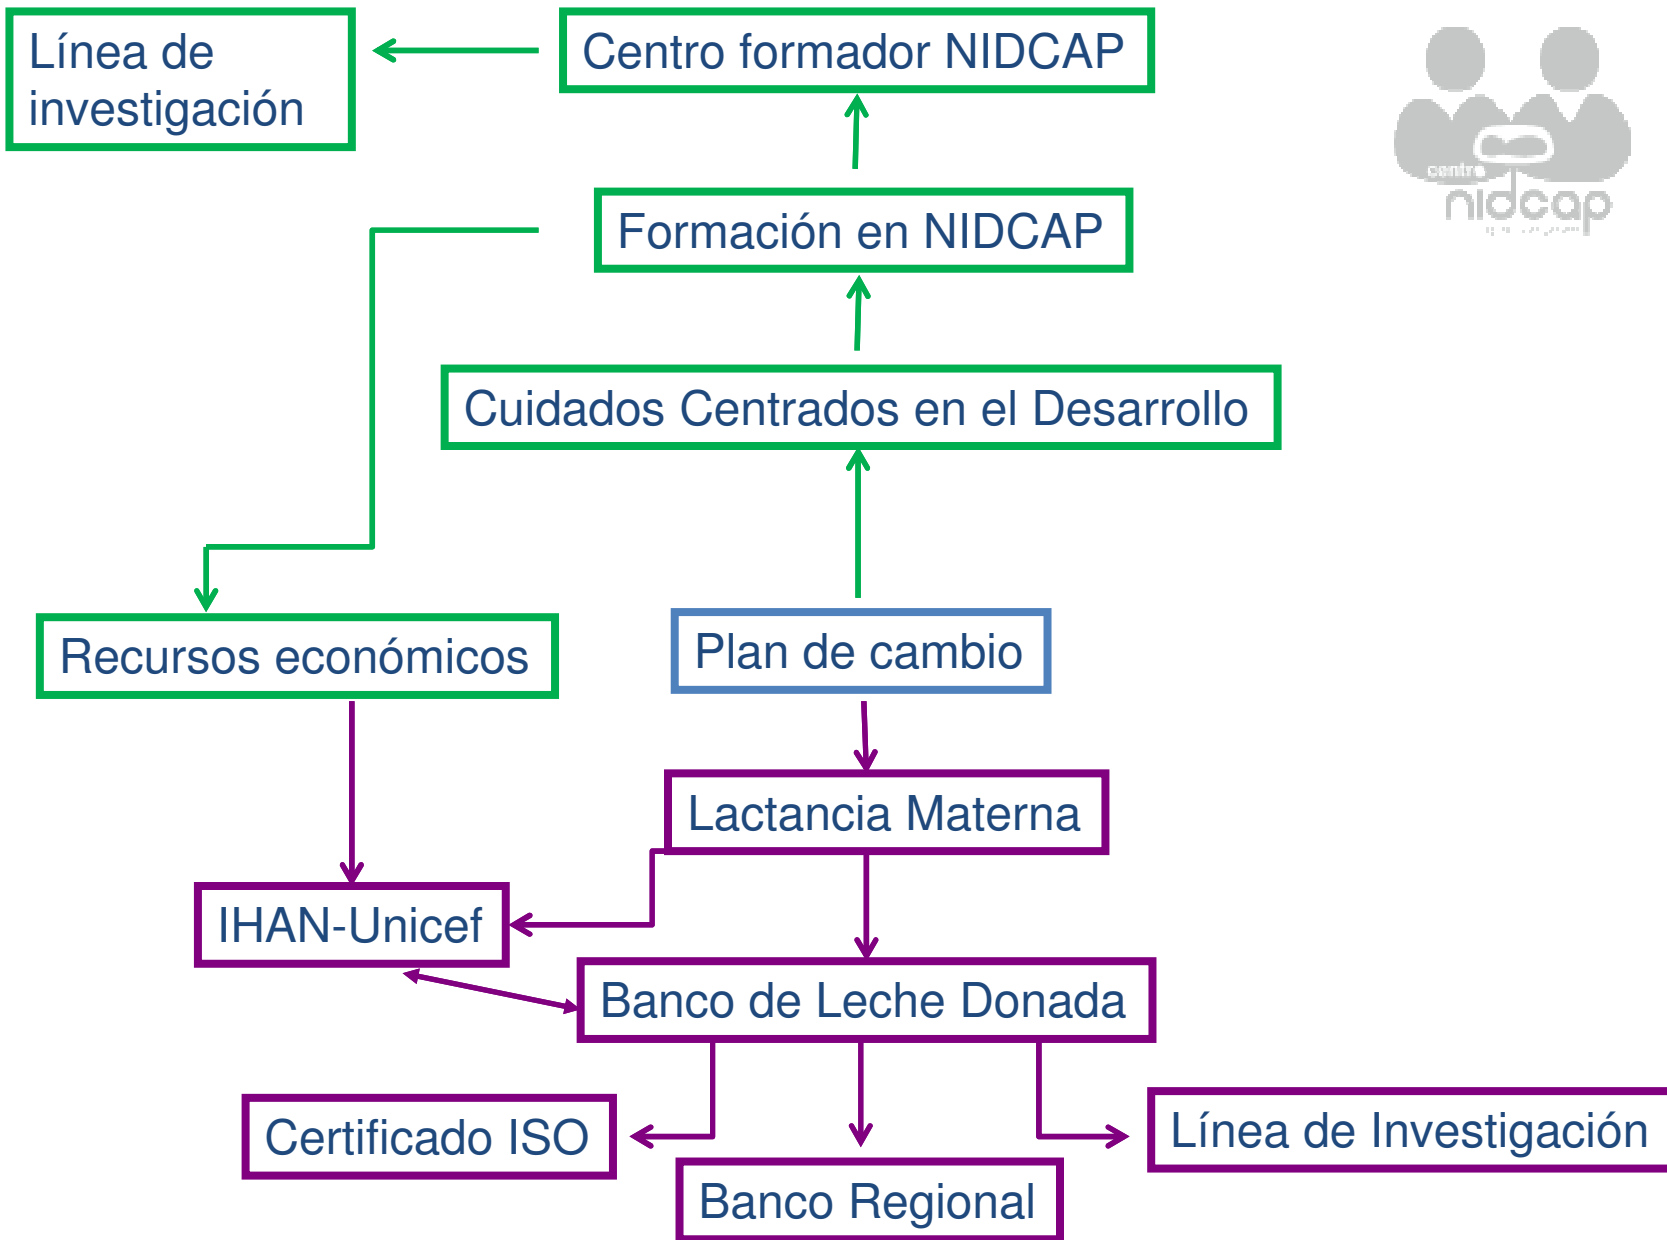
Línea de investigación

Centro formador NIDCAP

centro
nidcap

Formación en NIDCAP

Cuidados Centrados en el Desarrollo

Recursos económicos

Plan de cambio

Lactancia Materna

IHAN-Unicef

Banco de Leche Donada

Certificado ISO

Banco Regional

Línea de Investigación